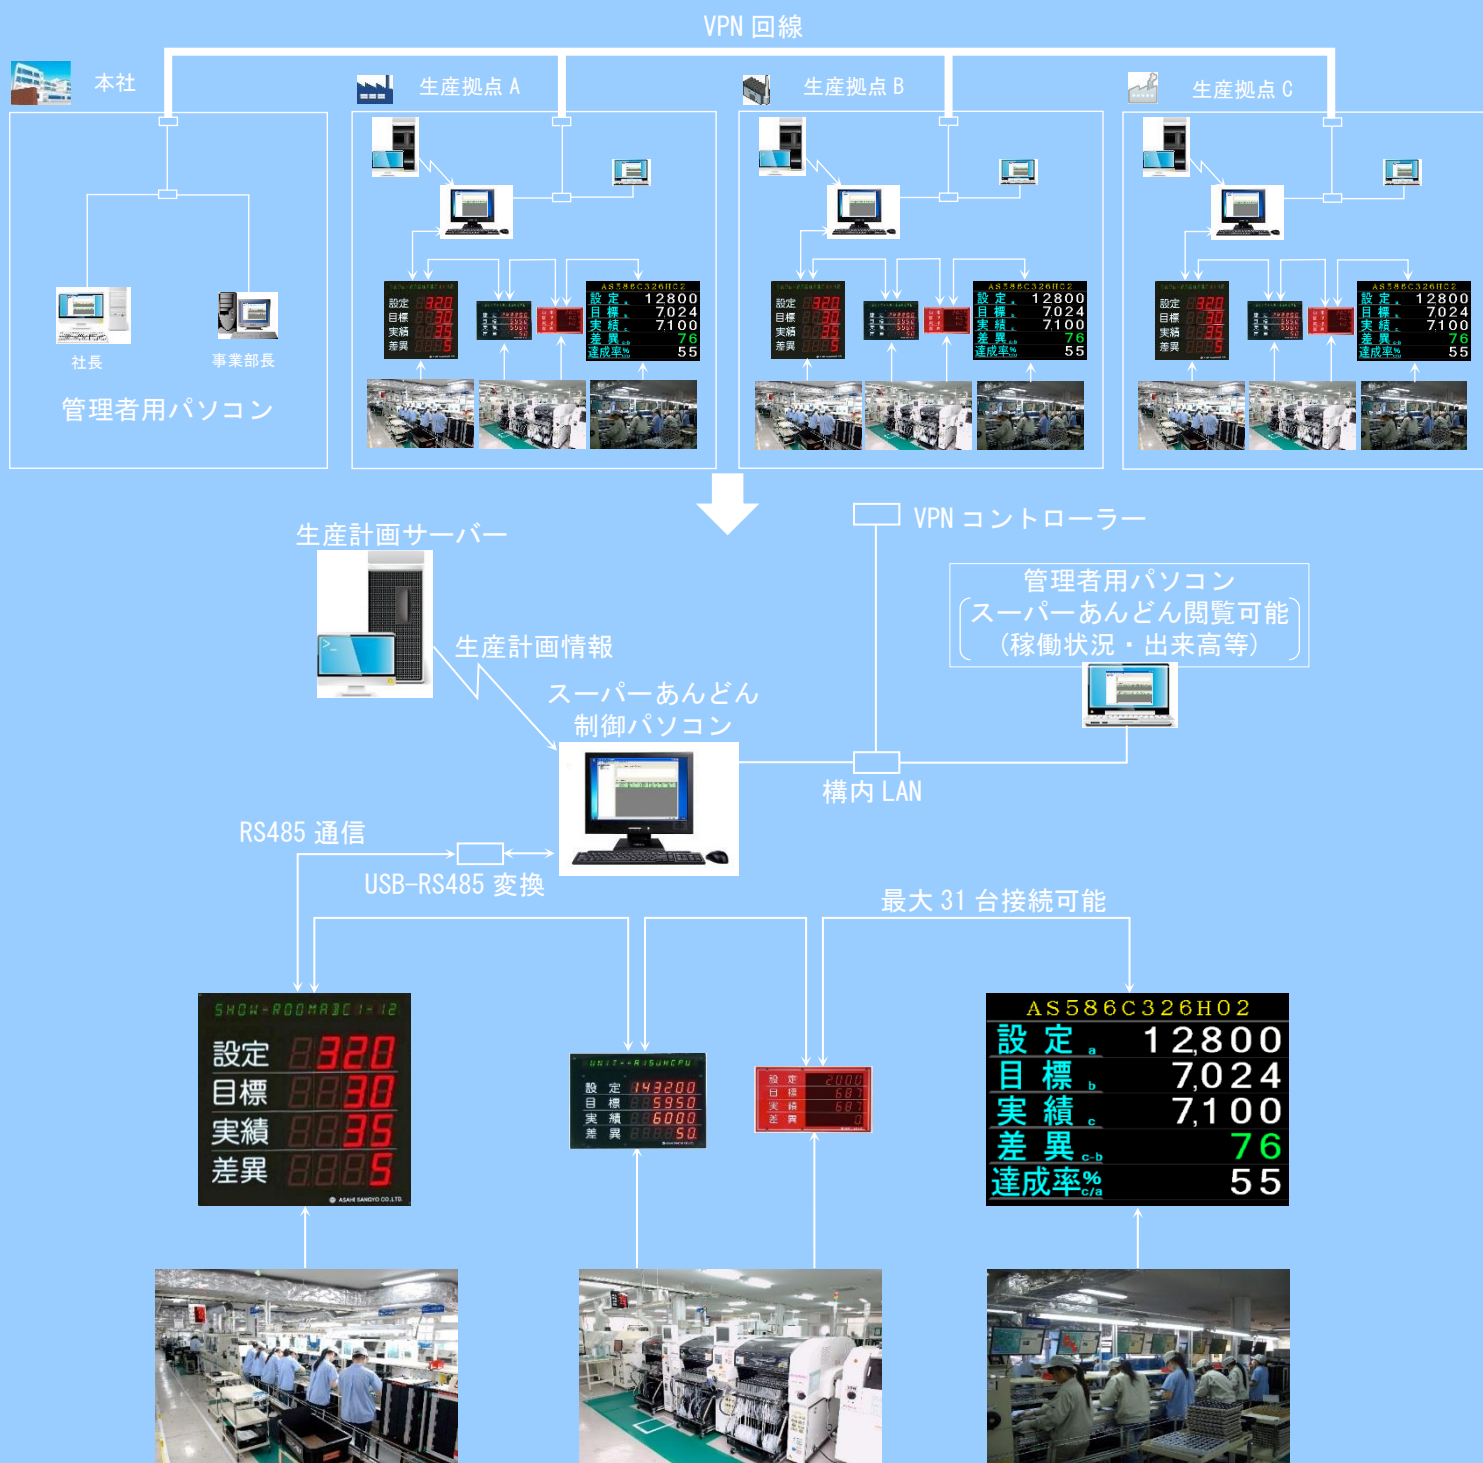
VPN 回線

本社

社長

事業部長

管理者用パソコン

生産拠点 A

生産拠点 B

生産拠点 C

生産計画サーバー

VPN コントローラー

管理者用パソコン
(スーパーあんどん閲覧可能
(稼働状況・出来高等)

生産計画情報

スーパーあんどん
制御パソコン

構内 LAN

RS485 通信

USB-RS485 変換

最大 31 台接続可能

SHOW-ROOM ABC 1-12
設定 320
目標 30
実績 35
差異 5

UNIT-R15UNCPU
設定 143200
目標 5950
実績 6000
差異 50

設定 2000
目標 687
実績 687
差異 0

AS586C326H02
設定 a 12,800
目標 b 7,024
実績 c 7,100
差異 c-b 76
達成率% c/a 55